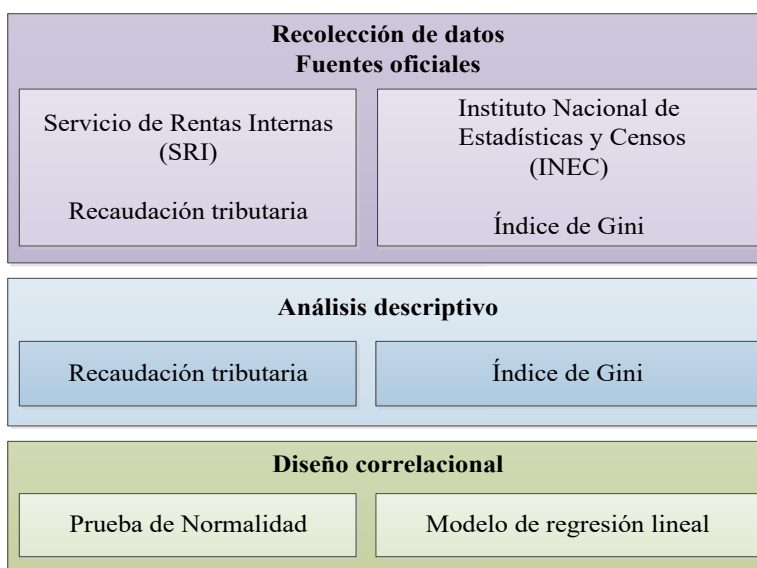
Recolección de datos
Fuentes oficiales

Servicio de Rentas Internas (SRI)

Recaudación tributaria

Instituto Nacional de Estadísticas y Censos (INEC)

Índice de Gini

Análisis descriptivo

Recaudación tributaria

Índice de Gini

Diseño correlacional

Prueba de Normalidad

Modelo de regresión lineal